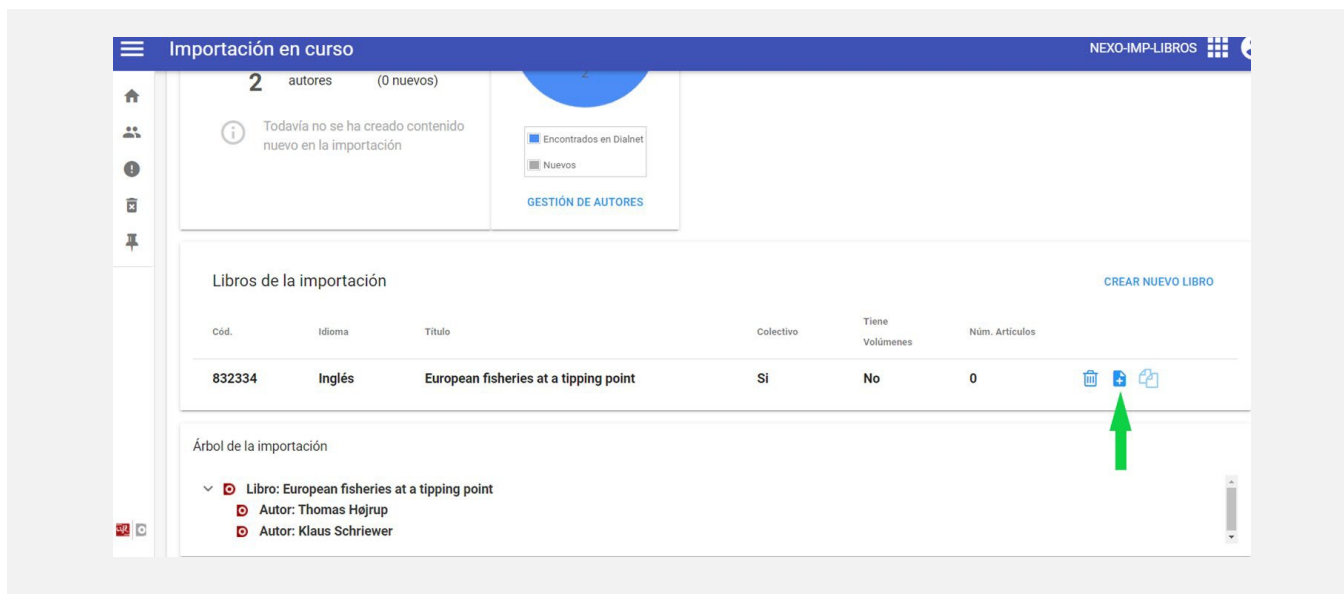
Importación en curso

NEXO-IMP-LIBROS

2 autores (0 nuevos)

Todavía no se ha creado contenido nuevo en la importación

2

Encontrados en Dialnet

Nuevos

GESTIÓN DE AUTORES

Libros de la importación

CREAR NUEVO LIBRO

| Cód. | Idioma | Título | Colectivo | Tiene Volúmenes | Núm. Artículos |
|---|---|---|---|---|---|
| 832334 | Inglés | European fisheries at a tipping point | Si | No | 0 |

Árbol de la importación

Libro: European fisheries at a tipping point
Autor: Thomas Højrup
Autor: Klaus Schriewer